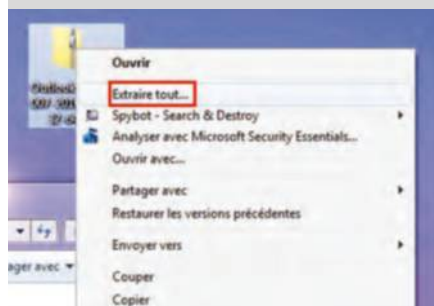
Ouvrir
Extraire tout...
Spybot - Search & Destroy
Analyser avec Microsoft Security Essentials...
Ouvrir avec...
Partager avec
Restaurer les versions précédentes
Envoyer vers
Couper
Copier

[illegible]

ager avec